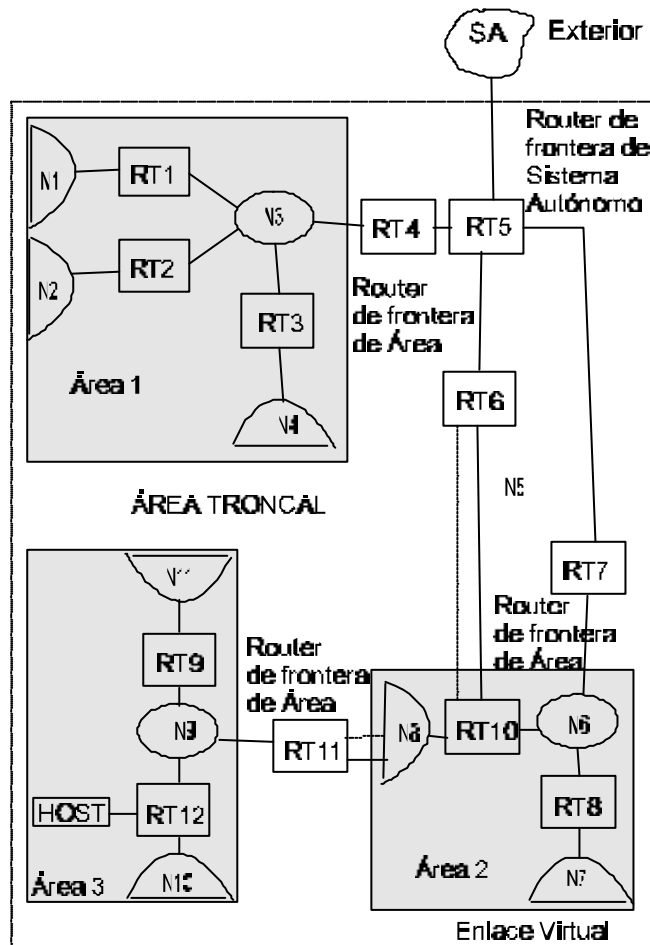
SA
Exterior

Router de frontera de Sistema Autónomo

N1
RT1
N3
RT4
RT5
N2
RT2
RT3
Router de frontera de Área
Área 1
N4
RT6
N5
ÁREA TRONCAL
RT7
N11
RT9
Router de frontera de Área
Router de frontera de Área
N9
RT11
N8
RT10
N6
HOST
RT12
RT8
Área 3
N10
Área 2
N7
Enlace Virtual